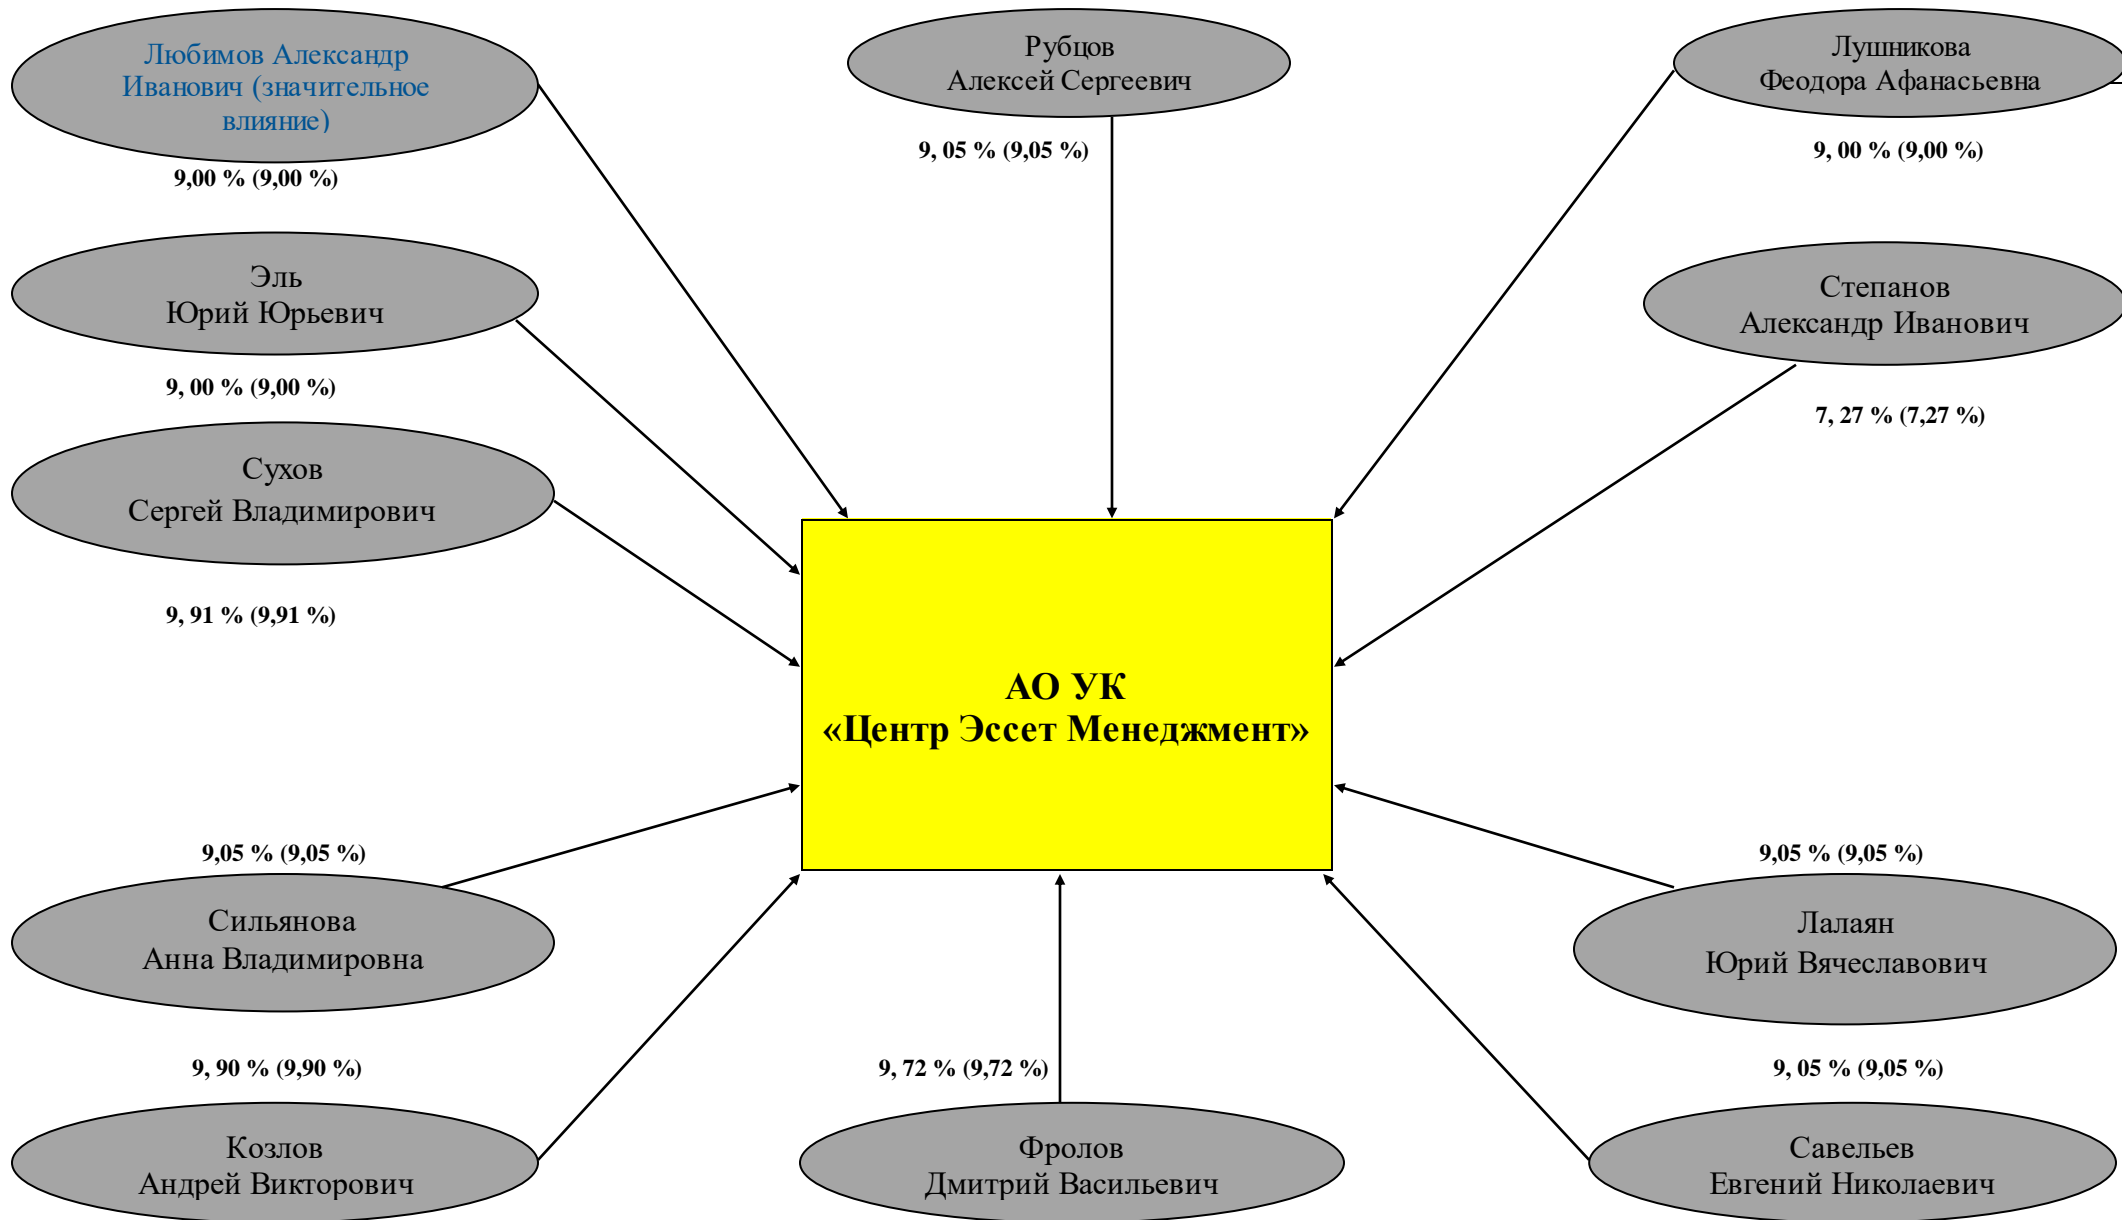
Любимов Александр Иванович (значительное влияние)

9,00 % (9,00 %)

Рубцов
Алексей Сергеевич

9, 05 % (9,05 %)

Лушникова
Феодора Афанасьевна

9, 00 % (9,00 %)

Эль
Юрий Юрьевич

9, 00 % (9,00 %)

Степанов
Александр Иванович

7, 27 % (7,27 %)

Сухов
Сергей Владимирович

9, 91 % (9,91 %)

АО УК
«Центр Эссет Менеджмент»

9,05 % (9,05 %)

Сильянова
Анна Владимировна

9,05 % (9,05 %)

Лалаян
Юрий Вячеславович

9, 90 % (9,90 %)

Козлов
Андрей Викторович

9, 72 % (9,72 %)

Фролов
Дмитрий Васильевич

9, 05 % (9,05 %)

Савельев
Евгений Николаевич